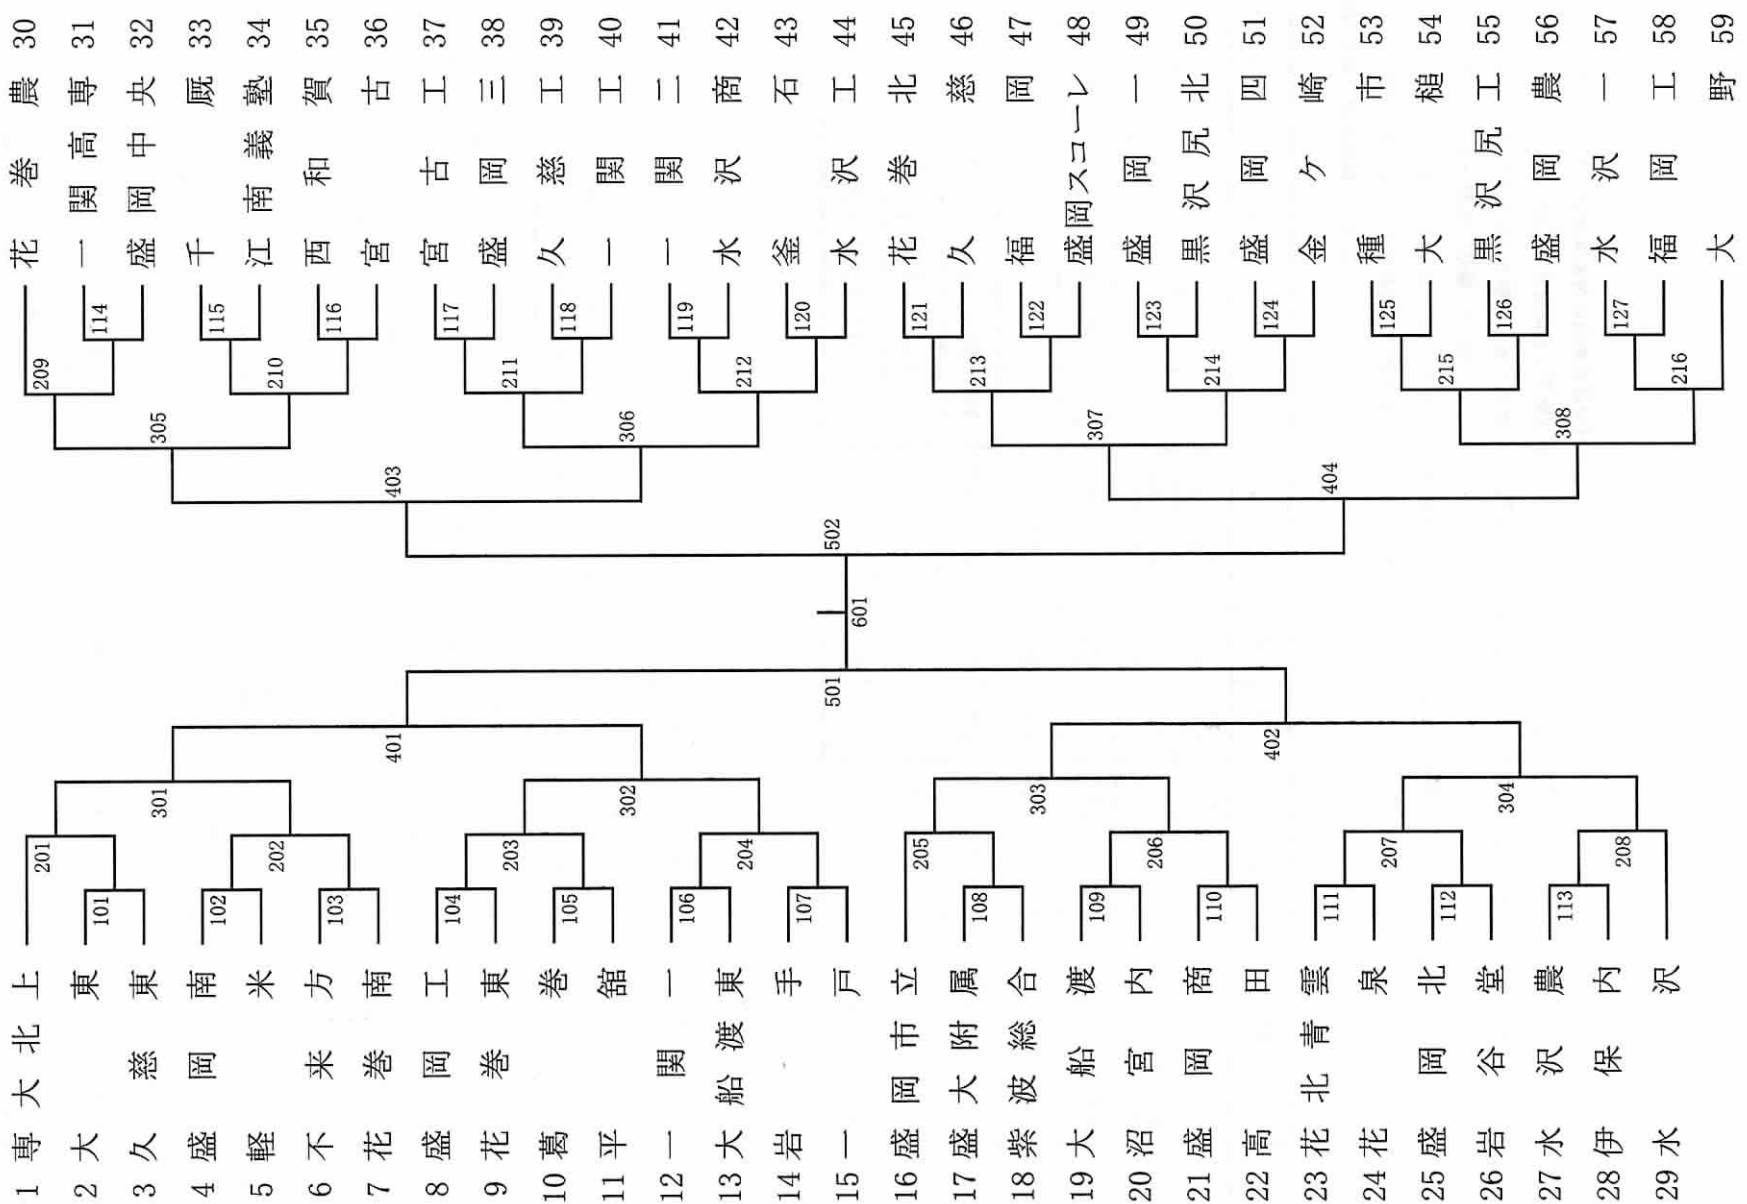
30 農
31 専 高 関 一
32 央 中 盛 岡
33 厩 千
34 塾 義 南 江
35 賀 和 西
36 古 宮
37 工 古 宮
38 三 岡 盛
39 工 慈 久
40 工 関 一
41 二 関 一
42 商 沢 水
43 石 釜
44 工 沢 水
45 北 巻 花
46 慈 久
47 岡 福
48 盛岡スコーレ
49 一 岡 盛
50 北 尻 沢 黒
51 四 岡 盛
52 崎 ケ 金
53 市 種
54 槌 大
55 工 尻 沢 黒
56 農 岡 盛
57 一 沢 水
58 工 岡 福
59 野 大
花巻 (30)

1 専大北上
2 大東
3 久慈東
4 盛岡南
5 軽米
6 不来方
7 花巻南
8 盛岡工
9 花巻東
10 葛巻
11 平舘
12 一関一
13 大船渡東
14 岩手
15 一戸
16 盛岡市立
17 盛大附属
18 紫波総合
19 大船渡
20 沼宮内
21 盛岡商
22 高田
23 花北青雲
24 花泉
25 盛岡北
26 岩谷堂
27 水沢農
28 伊保内
29 水沢

101 102 103 104 105 106 107 108 109 110 111 112 113
201 202 203 204 205 206 207 208
301 302 303 304
401 402
501
601
502
403 404
305 306 307 308
209 210 211 212 213 214 215 216
114 115 116 117 118 119 120 121 122 123 124 125 126 127